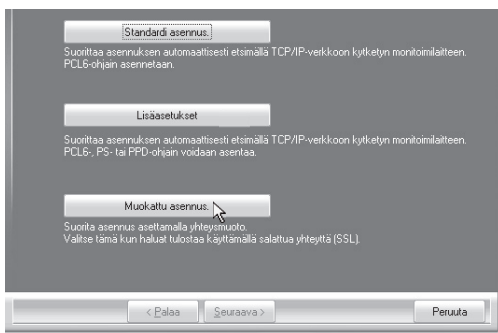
Standardi asennus.

Suorittaa asennuksen automaattisesti etsimällä TCP/IP-verkkoon kytketyn monitoimilaitteen. PCL6-ohjain asennetaan.

Lisäasetukset

Suorittaa asennuksen automaattisesti etsimällä TCP/IP-verkkoon kytketyn monitoimilaitteen. PCL6-, PS- tai PPD-ohjain voidaan asentaa.

Muokattu asennus.

Suorita asennus asettamalla yhteysmuoto.
Valitse tämä kun haluat tulostaa käyttämällä salattua yhteyttä (SSL).

< Palaa

Seuraava >

Peruuta